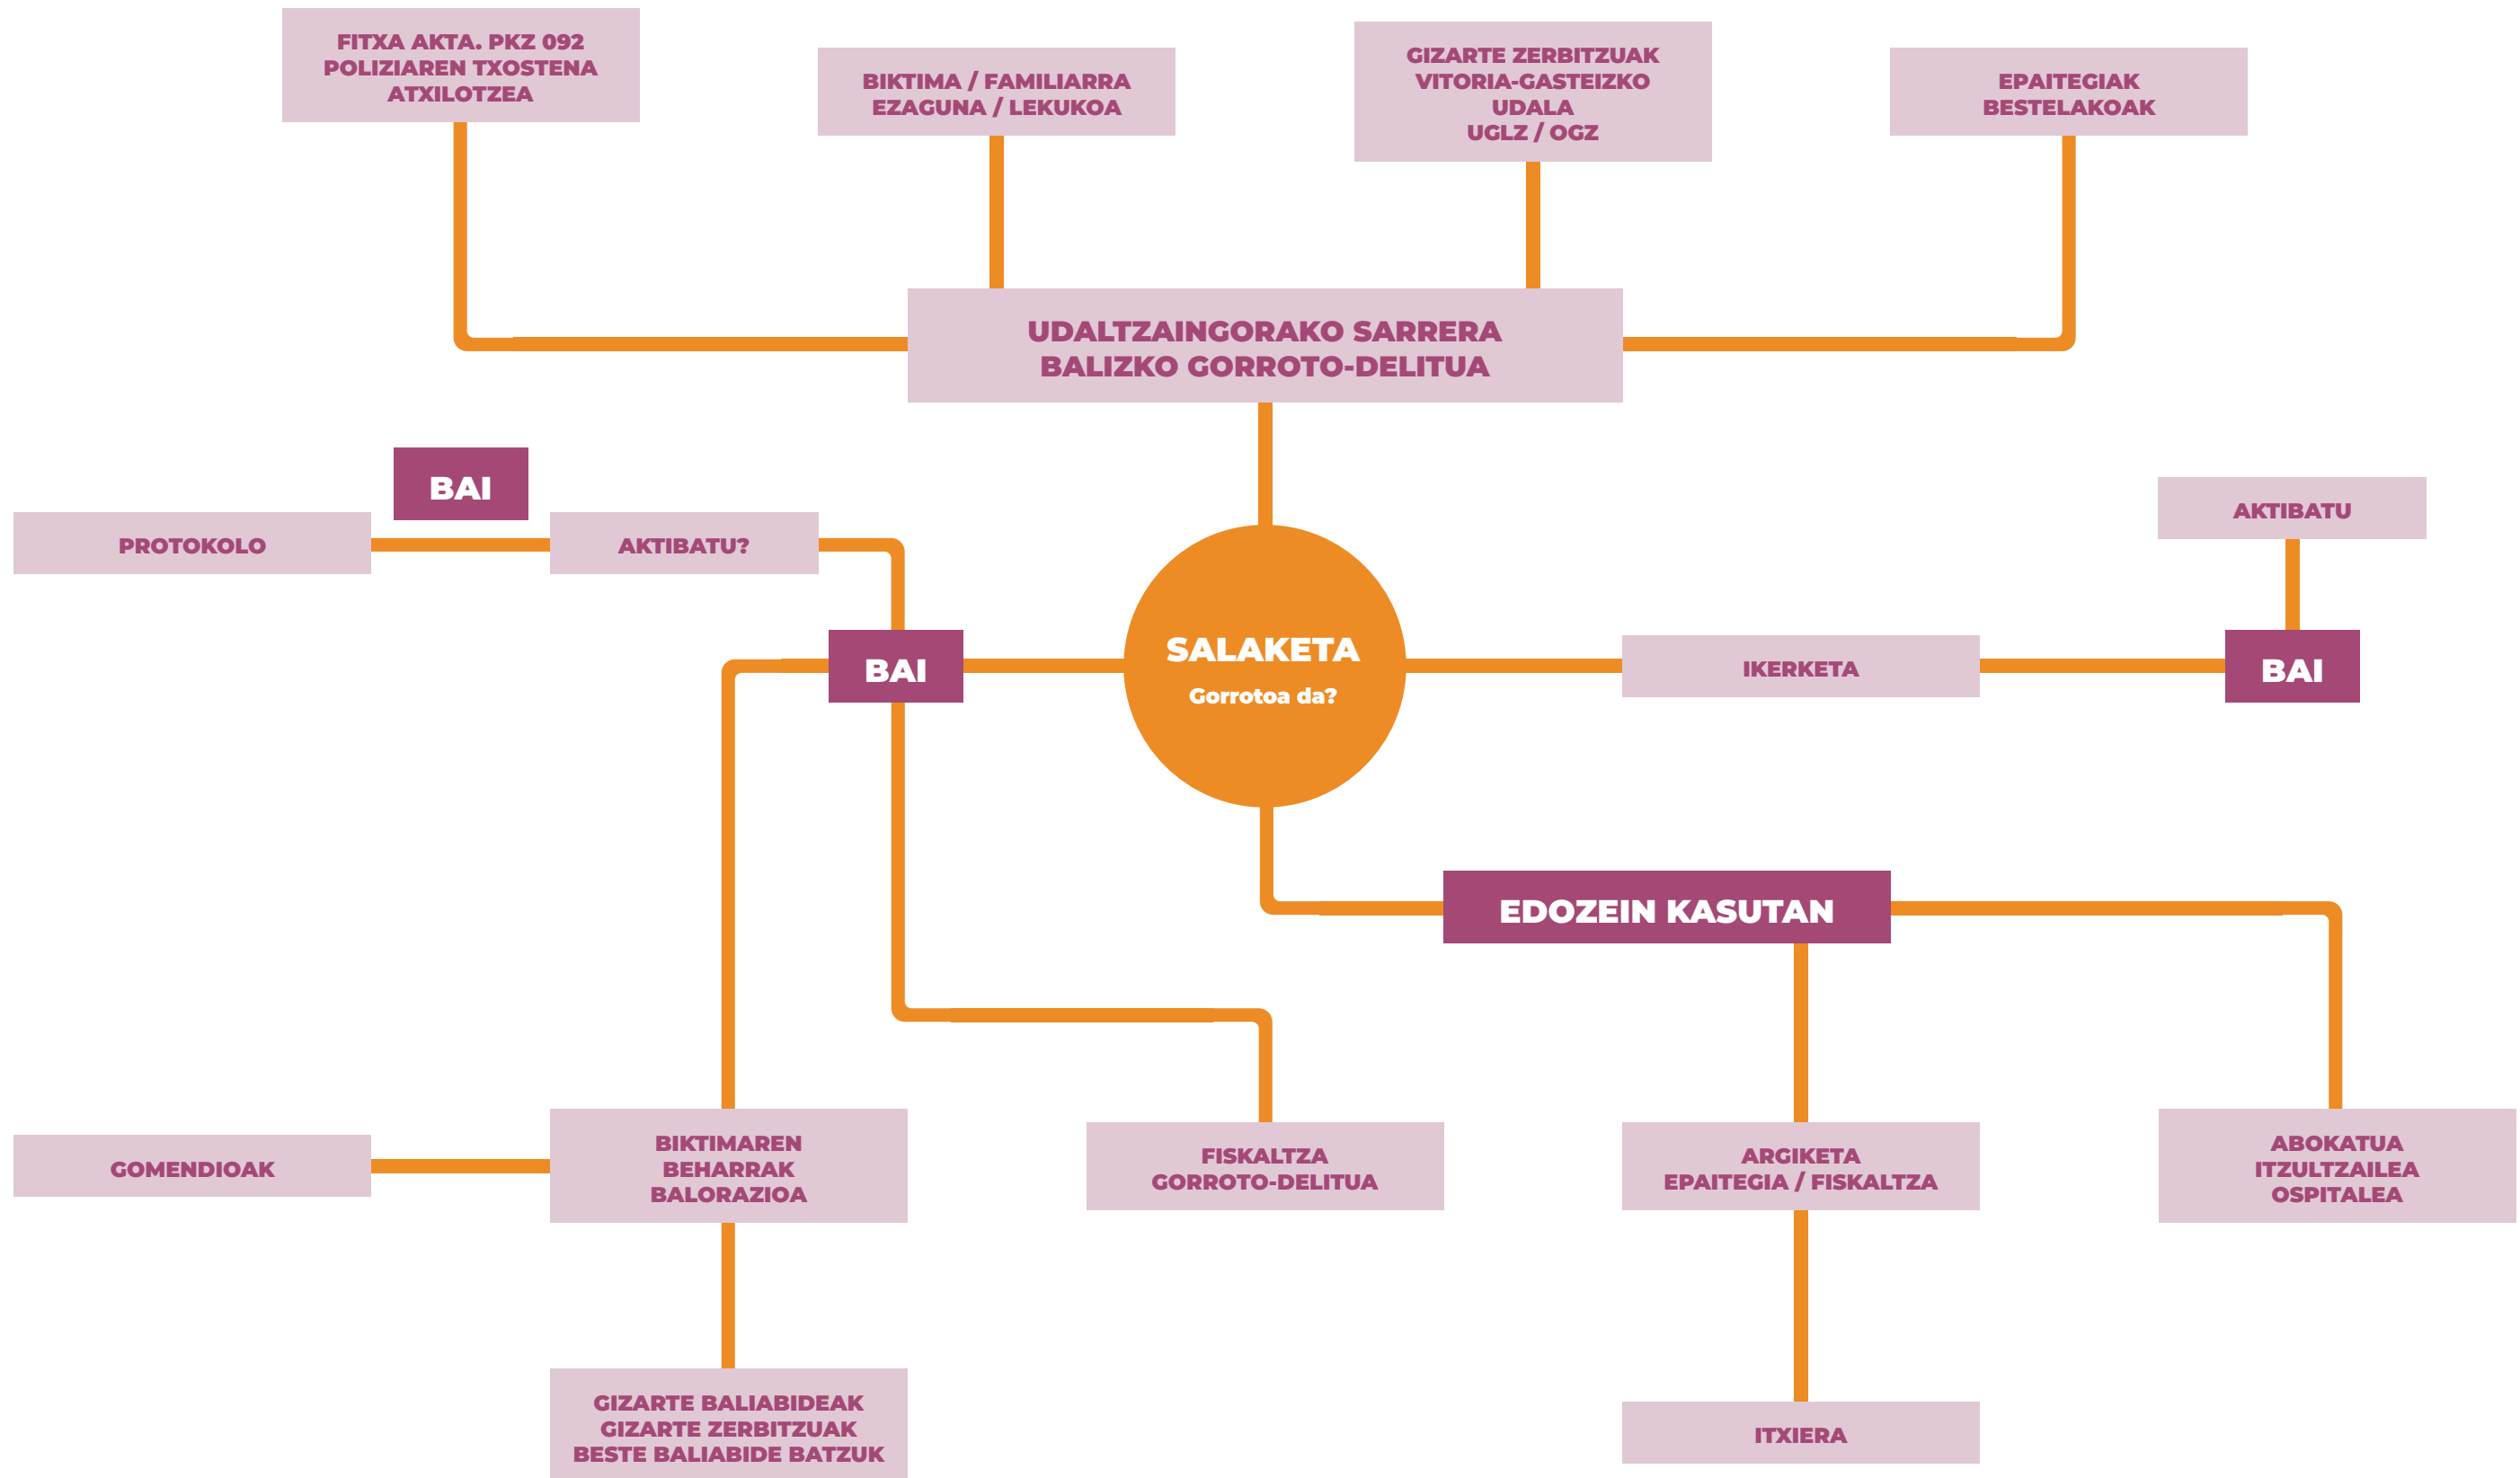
FITXA AKTA. PKZ 092
POLIZIAREN TXOSTENA
ATXILOTZEA

BIKTIMA / FAMILIARRA
EZAGUNA / LEKUKOA

GIZARTE ZERBITZUAK
VITORIA-GASTEIZKO
UDALA
UGLZ / OGZ

EPAITEGIAK
BESTELAKOAK

UDALTZAINGORAKO SARRERA
BALIZKO GORROTO-DELITUA

BAI

PROTOKOLO

AKTIBATU?

AKTIBATU

BAI

SALAKETA
Gorrotoa da?

IKERKETA

BAI

EDOZEIN KASUTAN

GOMENDIOAK

BIKTIMAREN
BEHARRAK
BALORAZIOA

FISKALTZA
GORROTO-DELITUA

ARGIKETA
EPAITEGIA / FISKALTZA

ABOKATUA
ITZULTZAILEA
OSPITALEA

GIZARTE BALIABIDEAK
GIZARTE ZERBITZUAK
BESTE BALIABIDE BATZUK

ITXIERA